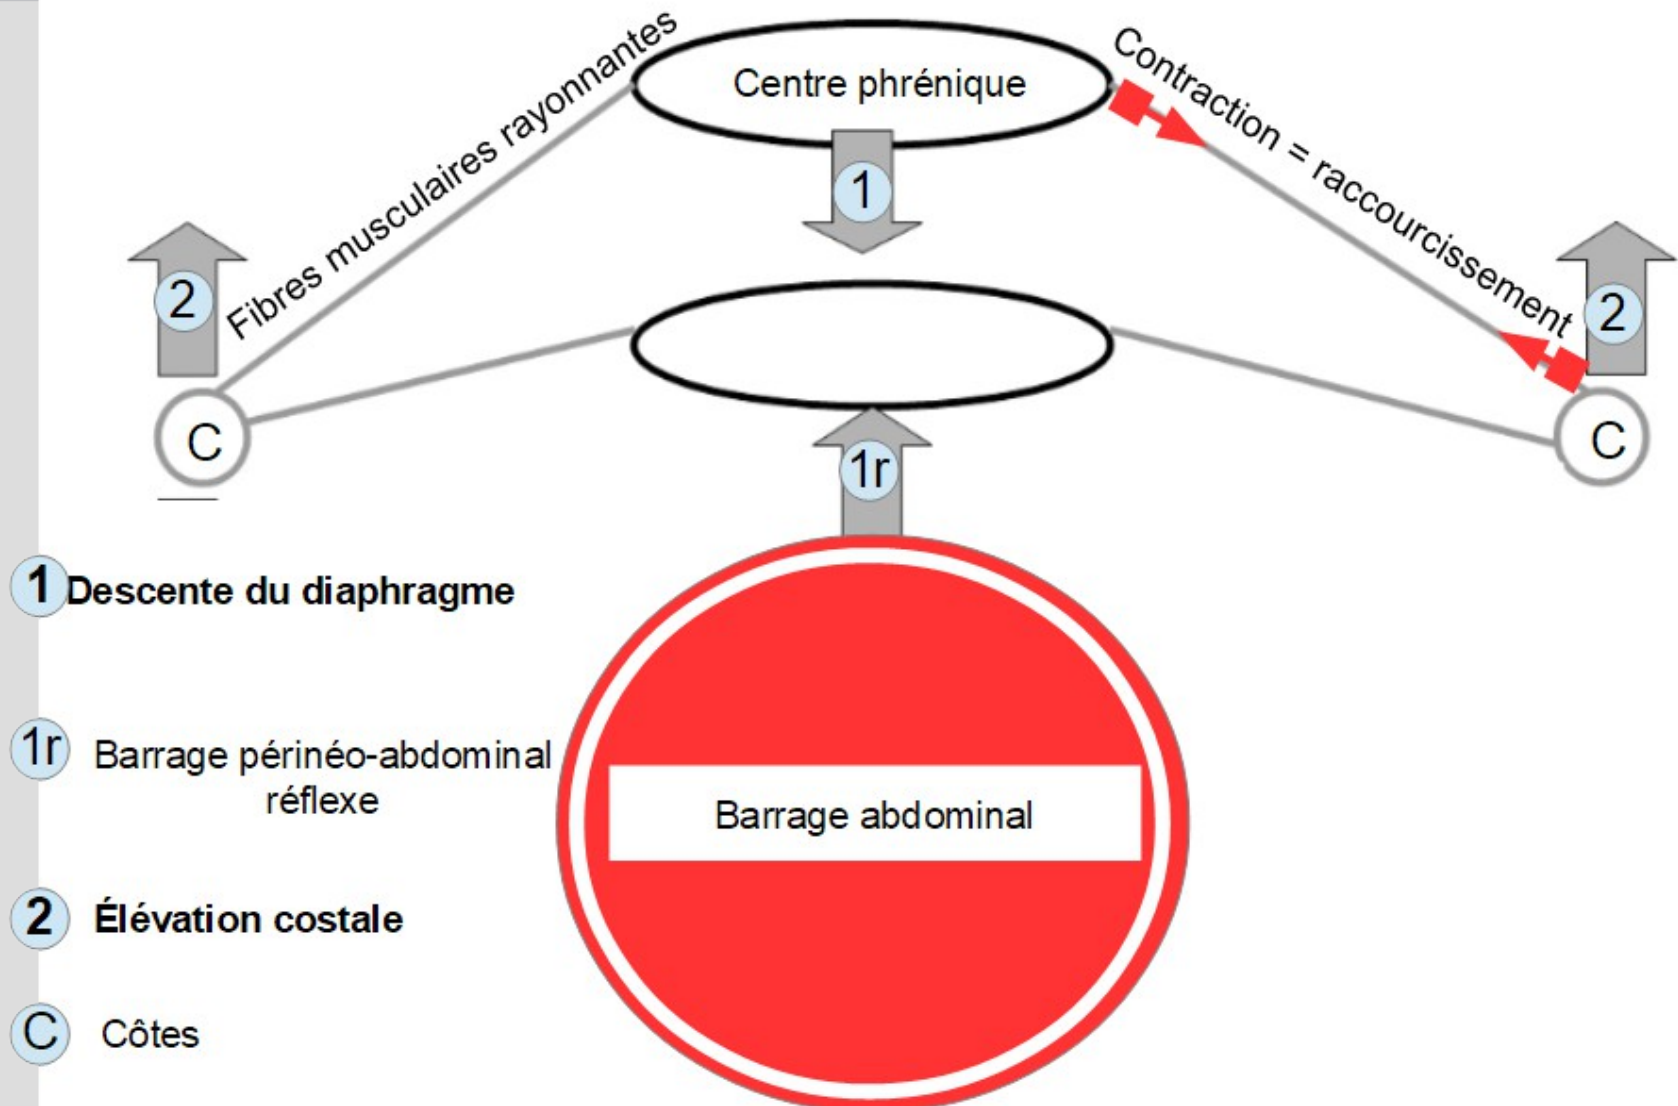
Fibres musculaires rayonnantes

Centre phrénique

Contraction = raccourcissement

1

2

2

C

C

1r

Barrage abdominal

1 Descente du diaphragme

1r Barrage périnéo-abdominal réflexe

2 Élévation costale

C Côtes